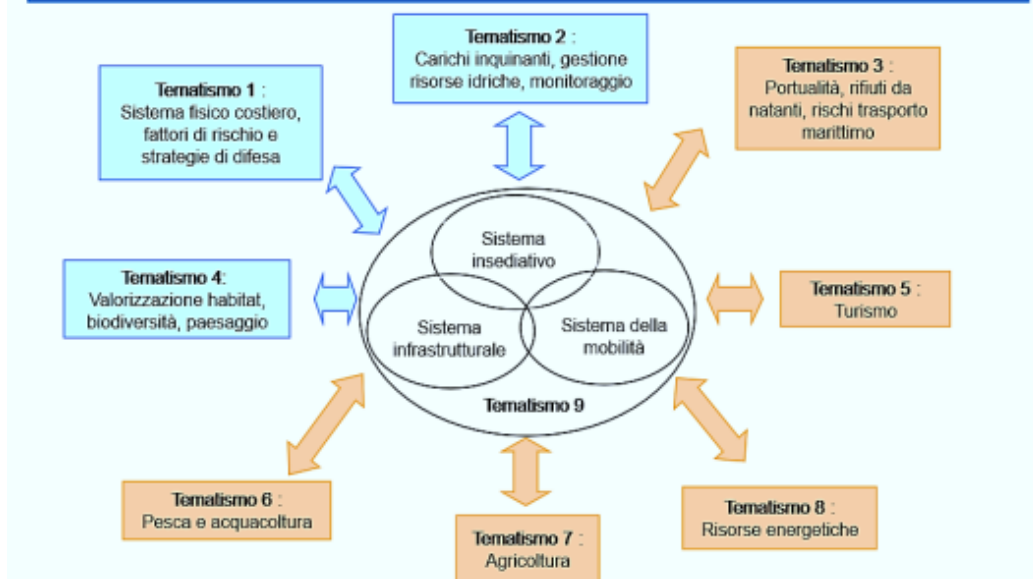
Tematismo 2 :
Carichi inquinanti, gestione risorse idriche, monitoraggio

Tematismo 1 :
Sistema fisico costiero, fattori di rischio e strategie di difesa

Tematismo 3 :
Portualità, rifiuti da natanti, rischi trasporto marittimo

Sistema insediativo

Tematismo 4:
Valorizzazione habitat, biodiversità, paesaggio

Tematismo 5 :
Turismo

Sistema infrastrutturale

Sistema della mobilità

Tematismo 9

Tematismo 6 :
Pesca e acquacoltura

Tematismo 8 :
Risorse energetiche

Tematismo 7 :
Agricoltura